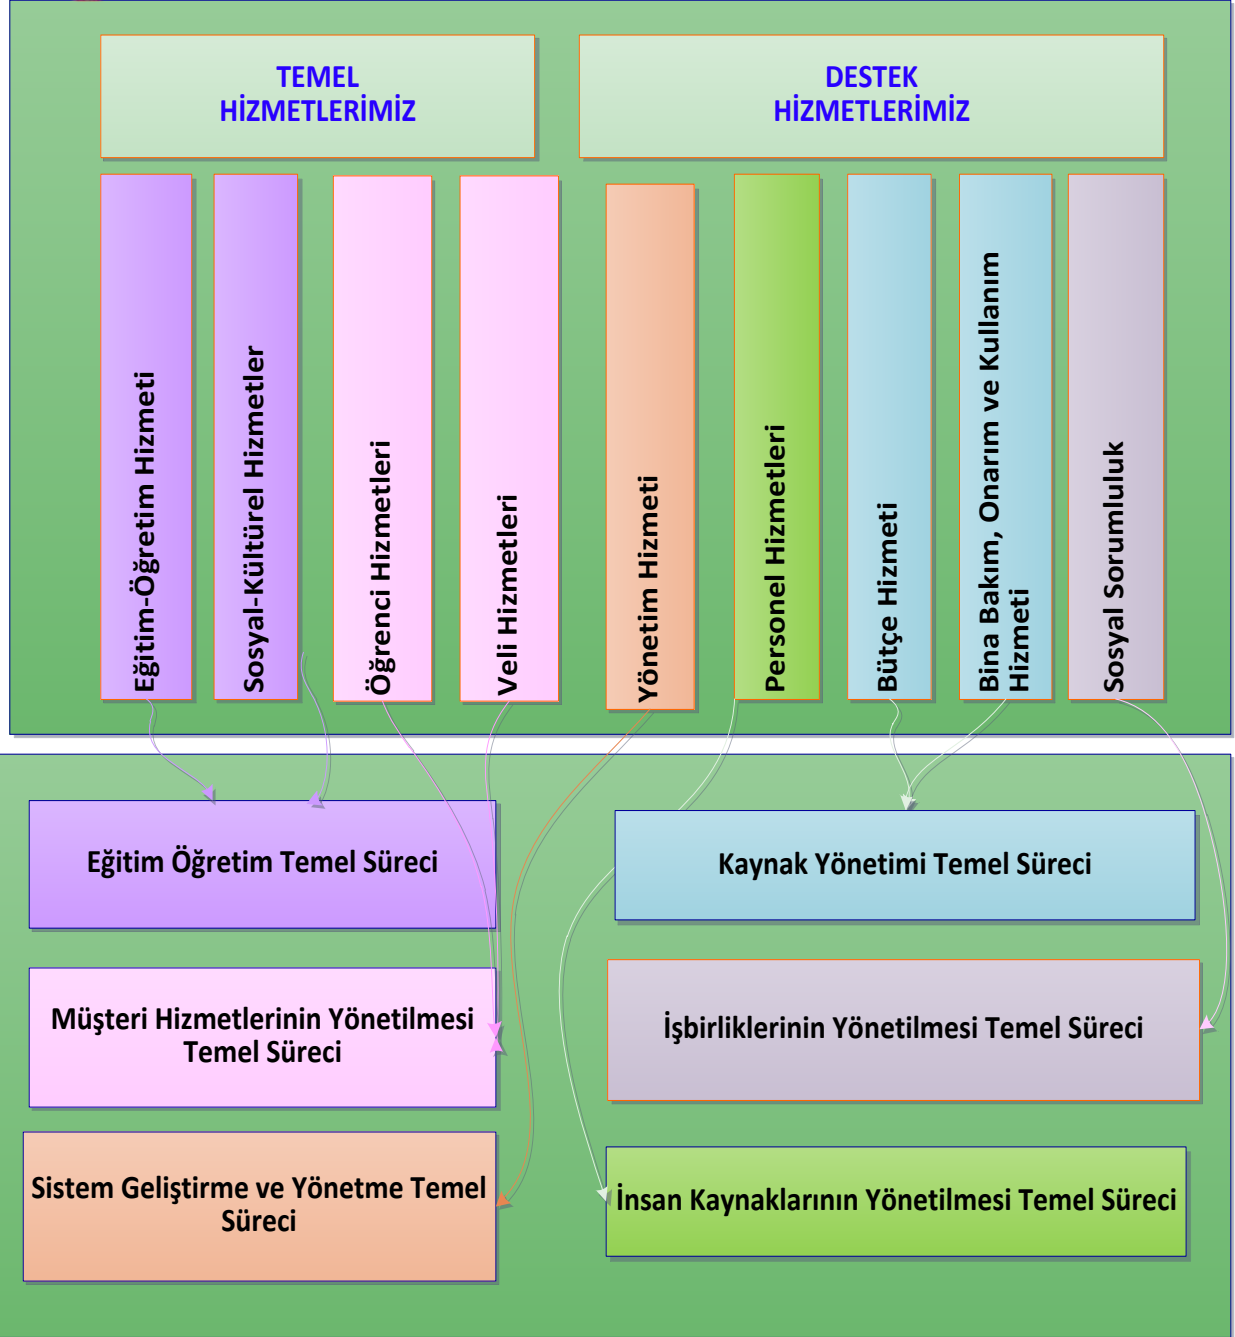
TEMEL HİZMETLERİMİZ

DESTEK HİZMETLERİMİZ

Eğitim-Öğretim Hizmeti

Sosyal-Kültürel Hizmetler

Öğrenci Hizmetleri

Veli Hizmetleri

Yönetim Hizmeti

Personel Hizmetleri

Bütçe Hizmeti

Bina Bakım, Onarım ve Kullanım Hizmeti

Sosyal Sorumluluk

Eğitim Öğretim Temel Süreci

Kaynak Yönetimi Temel Süreci

Müşteri Hizmetlerinin Yönetilmesi Temel Süreci

İşbirliklerinin Yönetilmesi Temel Süreci

Sistem Geliştirme ve Yönetme Temel Süreci

İnsan Kaynaklarının Yönetilmesi Temel Süreci